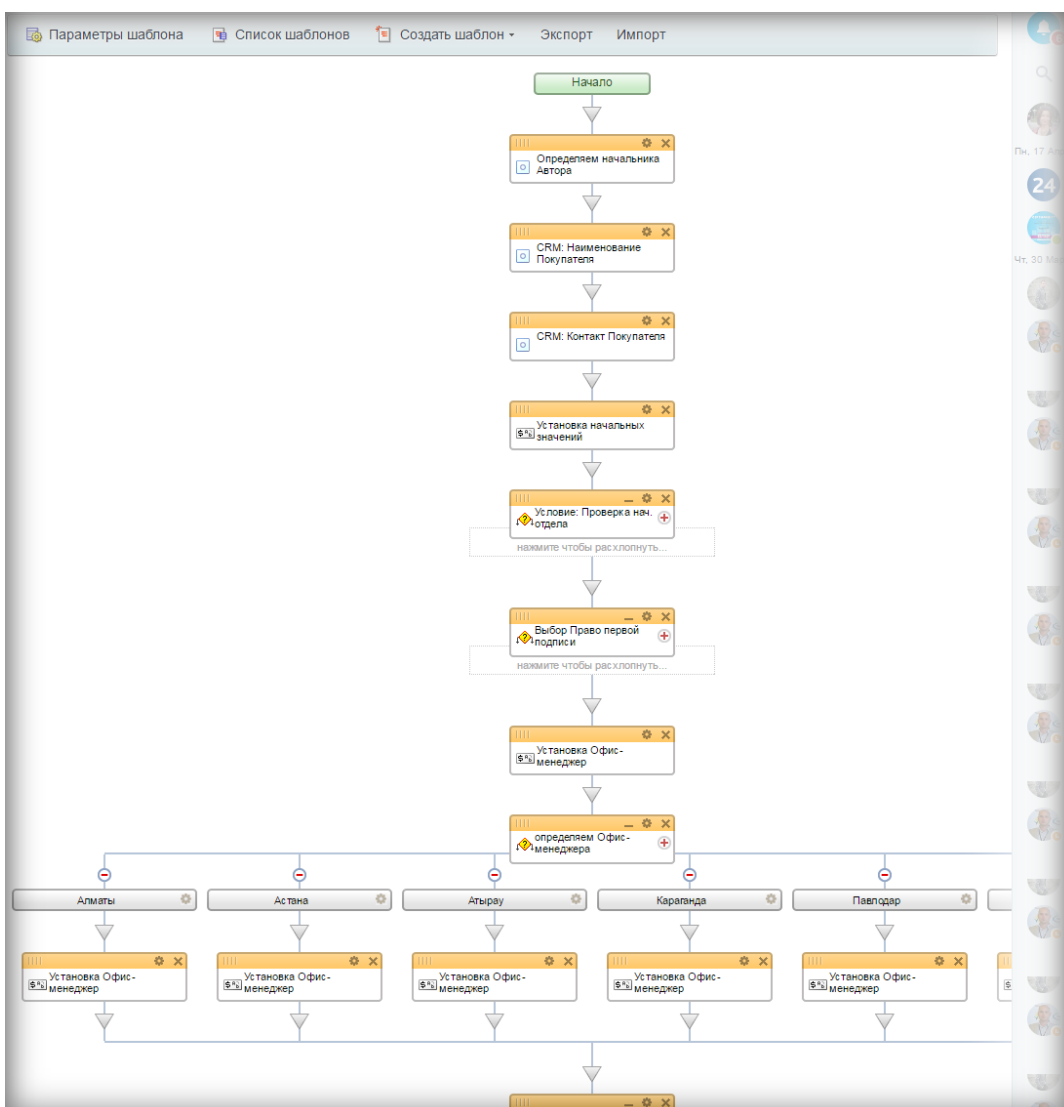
Параметры шаблона Список шаблонов Создать шаблон Экспорт Импорт

Пн, 17 Ап

24

Чт, 30 Ма

Начало

Определяем начальника Автора

CRM: Наименование Покупателя

CRM: Контакт Покупателя

Установка начальных значений

Условие: Проверка нач. отдела

нажмите чтобы расхлопнуть...

Выбор Право первой подписи

нажмите чтобы расхлопнуть...

Установка Офис-менеджер

определяем Офис-менеджера

Алматы

Астана

Атырау

Караганда

Павлодар

Установка Офис-менеджер

Установка Офис-менеджер

Установка Офис-менеджер

Установка Офис-менеджер

Установка Офис-менеджер